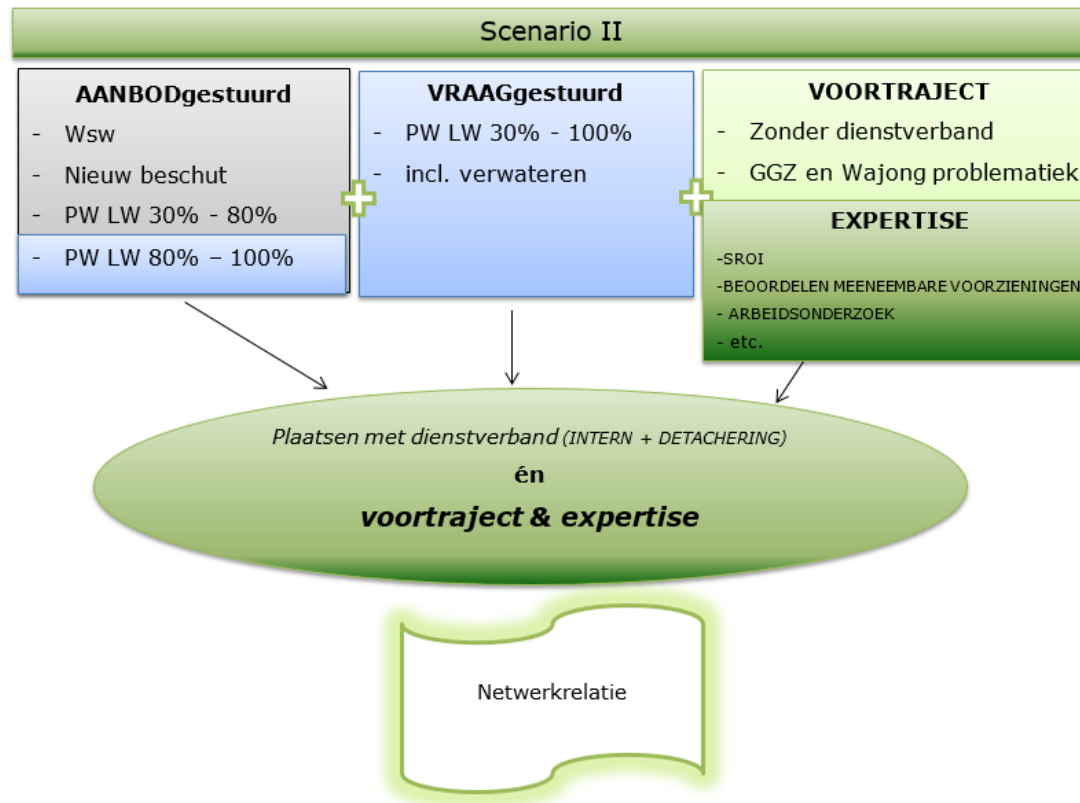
Scenario II

AANBODgestuurd
- Wsw
- Nieuw beschut
- PW LW 30% - 80%
- PW LW 80% – 100%

VRAAGgestuurd
- PW LW 30% - 100%
- incl. verwateren

VOORTRAJECT
- Zonder dienstverband
- GGZ en Wajong problematiek

EXPERTISE
-SROI
-BEOORDELEN MEENEEMBARE VOORZIENINGEN
- ARBEIDSONDERZOEK
- etc.

Plaatsen met dienstverband (INTERN + DETACHERING)
én
voortraject & expertise

Netwerkrelatie